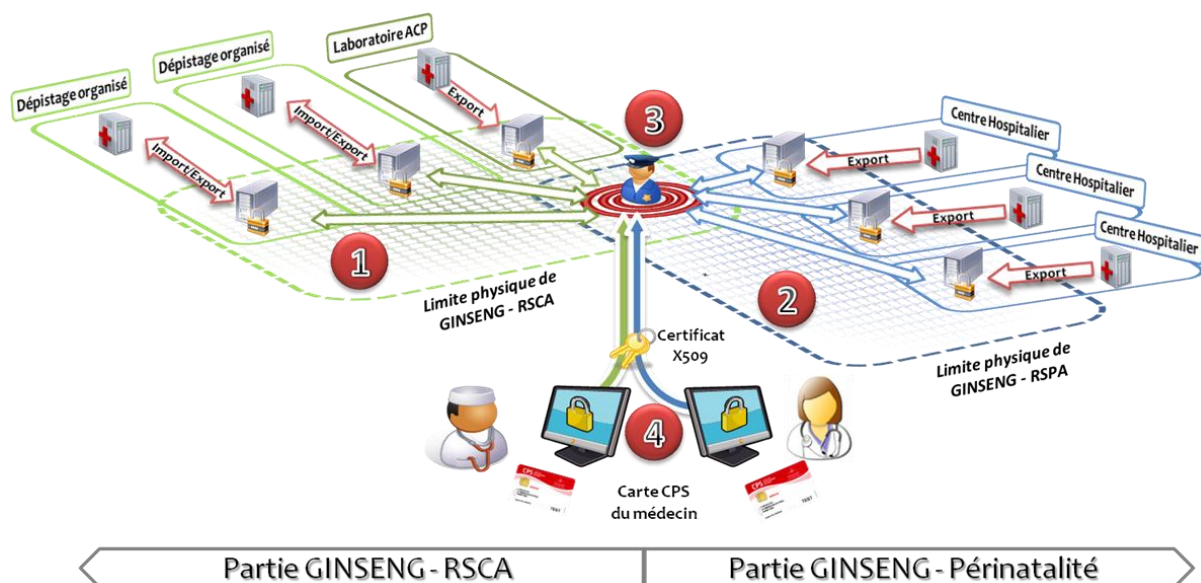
Dépistage organisé

Dépistage organisé

Laboratoire ACP

Import/Export

Import/Export

Export

3

Centre Hospitalier

Export

Centre Hospitalier

Export

Centre Hospitalier

Export

1

2

Limite physique de GINSENG - RSCA

Certificat X509

Limite physique de GINSENG - RSPA

4

CPS

CPS

Carte CPS du médecin

Partie GINSENG - RSCA

Partie GINSENG - Périnatalité